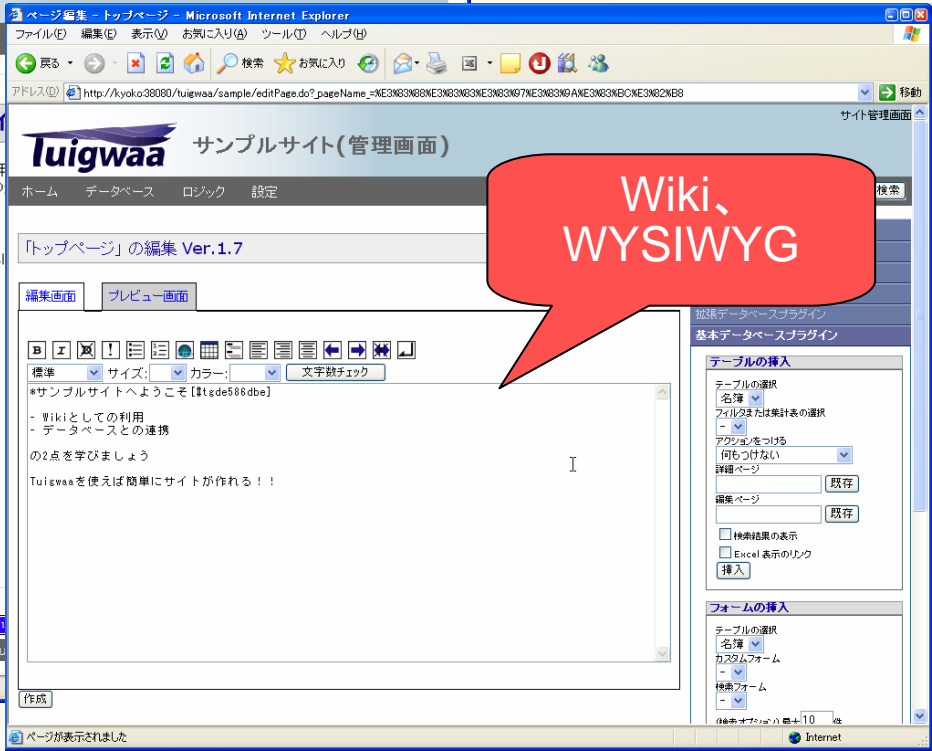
ページ編集 - トップページ - Microsoft Internet Explorer

ファイル(F) 編集(E) 表示(V) お気に入り(A) ツール(T) ヘルプ(H)

戻る 検索 お気に入り

アドレス(D) http://kyoko:38080/tuigwaa/sample/editPage.do?_pageName_=%E3%83%88%E3%83%83%E3%83%97%E3%83%9A%E3%83%BC%E3%82%B8 移動

サイト管理画面

Tuigwaa サンプルサイト(管理画面)

ホーム データベース ロジック 設定 検索

Wiki、
WYSIWYG

「トップページ」の編集 Ver.1.7

編集画面 プレビュー画面

標準 サイズ: カラー: 文字数チェック

*サンプルサイトへようこそ[#tgde586dbe]

- Wikiとしての利用
- データベースとの連携

の2点を学びましょう

Tuigwaaを使えば簡単にサイトが作れる！！

作成

拡張データベースプラグイン
基本データベースプラグイン

テーブルの挿入
テーブルの選択
名簿
フィルタまたは集計表の選択
-
アクションをつける
何もつけない
詳細ページ
既存
編集ページ
既存
検索結果の表示
Excel 表示のリンク
挿入

フォームの挿入
テーブルの選択
名簿
カスタムフォーム
-
検索フォーム
-
(検索オプション)最大 10 件

ページが表示されました

Internet